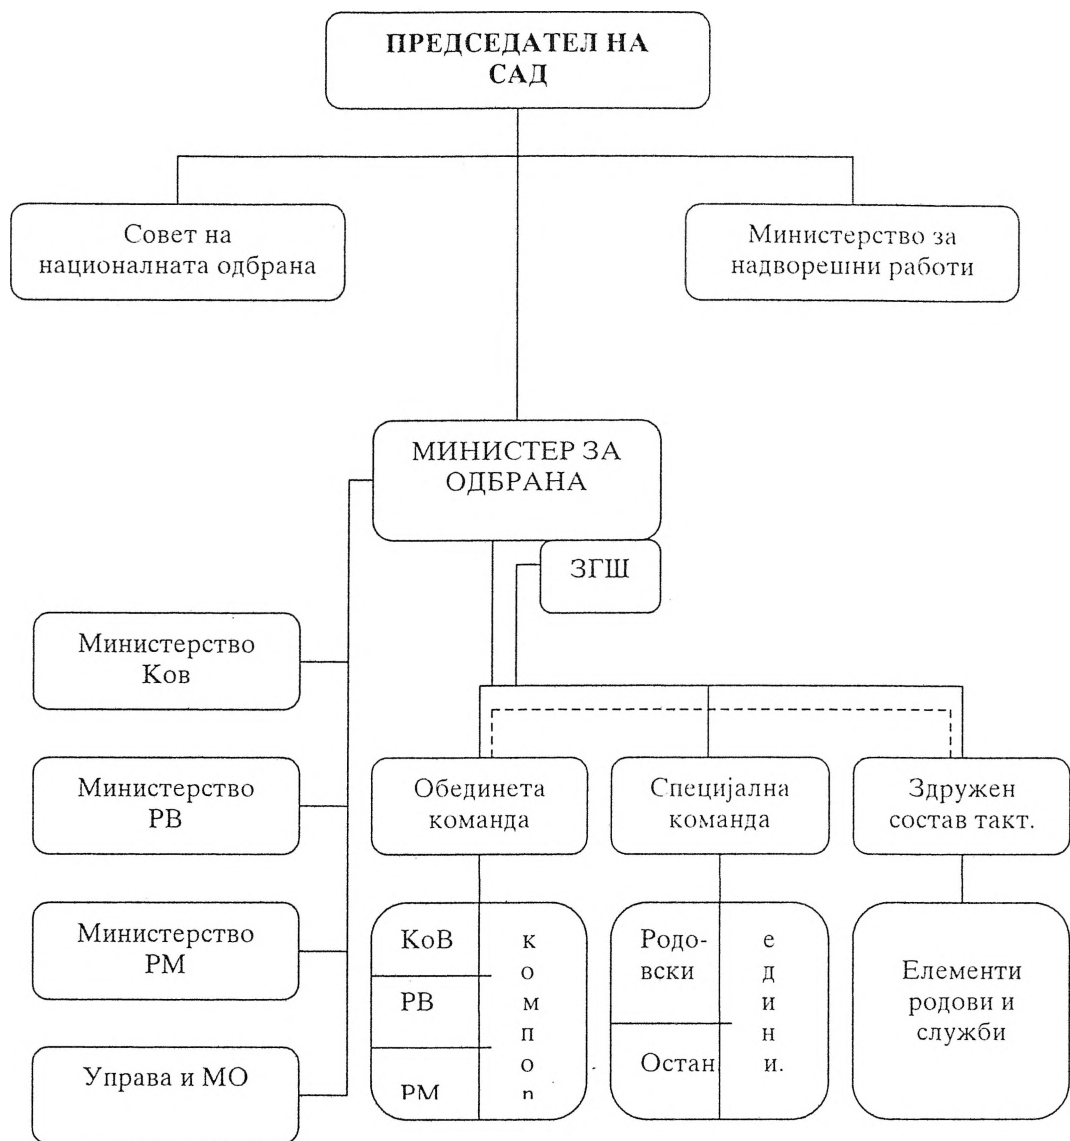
ПРЕДСЕДАТЕЛ НА САД

Совет на националната одбрана

Министерство за надворешни работи

МИНИСТЕР ЗА ОДБРАНА

ЗГШ

Министерство Ков

Министерство РВ

Министерство РМ

Управа и МО

Обединета команда

Специјална команда

Здружен состав такт.

КоВ
РВ
РМ

к
о
м
п
о
n

Родовски
Остан.

е
д
и
н
и.

Елементи родови и служби